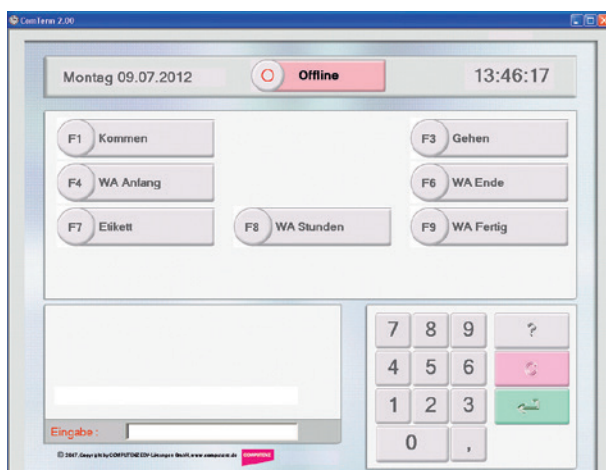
ComTerm 2.00

Montag 09.07.2012

O Offline

13:46:17

F1 Kommen

F3 Gehen

F4 WA Anfang

F6 WA Ende

F7 Etikett

F8 WA Stunden

F9 WA Fertig

7 8 9 ?
4 5 6
1 2 3
0 ,

Eingabe :

© 2007, Copyright by COMPUTERZ EDV-Lösungen GmbH, www.computerz.de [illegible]